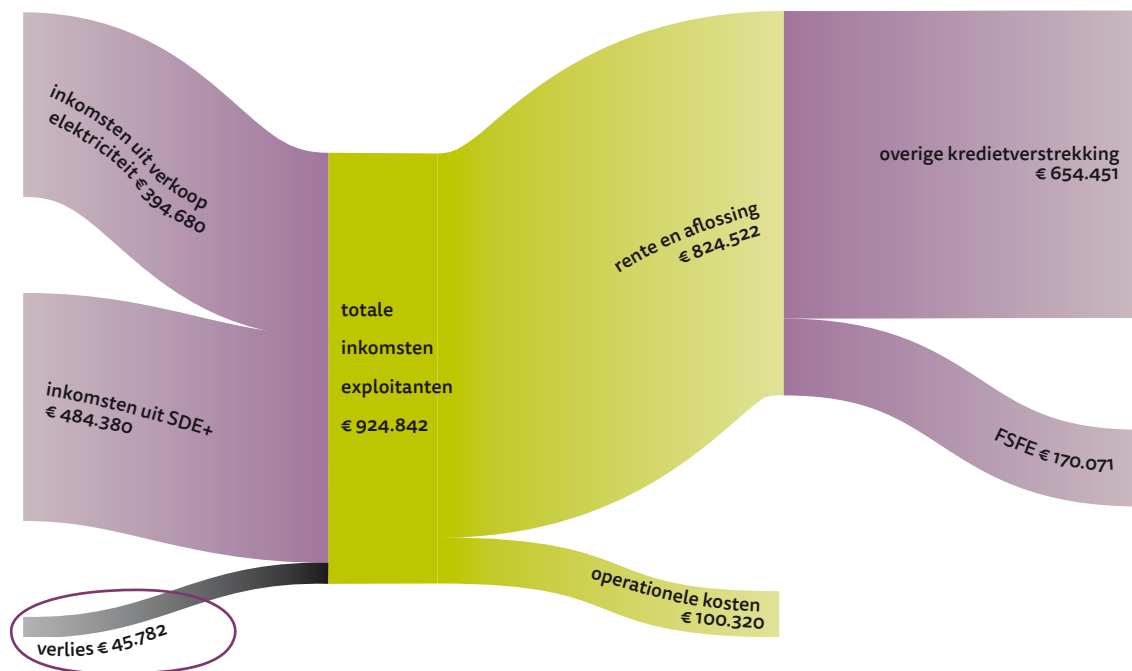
inkomsten uit verkoop elektriciteit € 394.680

inkomsten uit SDE+ € 484.380

verlies € 45.782

totale inkomsten exploitanten € 924.842

rente en aflossing € 824.522

operationele kosten € 100.320

overige kredietverstrekking € 654.451

FSFE € 170.071